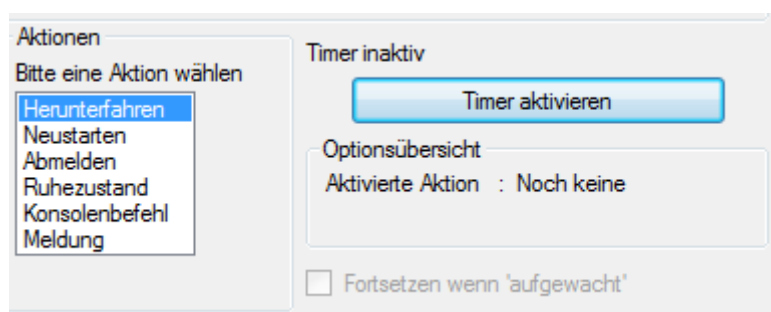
Aktionen
Bitte eine Aktion wählen
Herunterfahren
Neustarten
Abmelden
Ruhezustand
Konsolenbefehl
Meldung

Timer inaktiv
Timer aktivieren
Optionsübersicht
Aktivierte Aktion : Noch keine
Fortsetzen wenn 'aufgewacht'